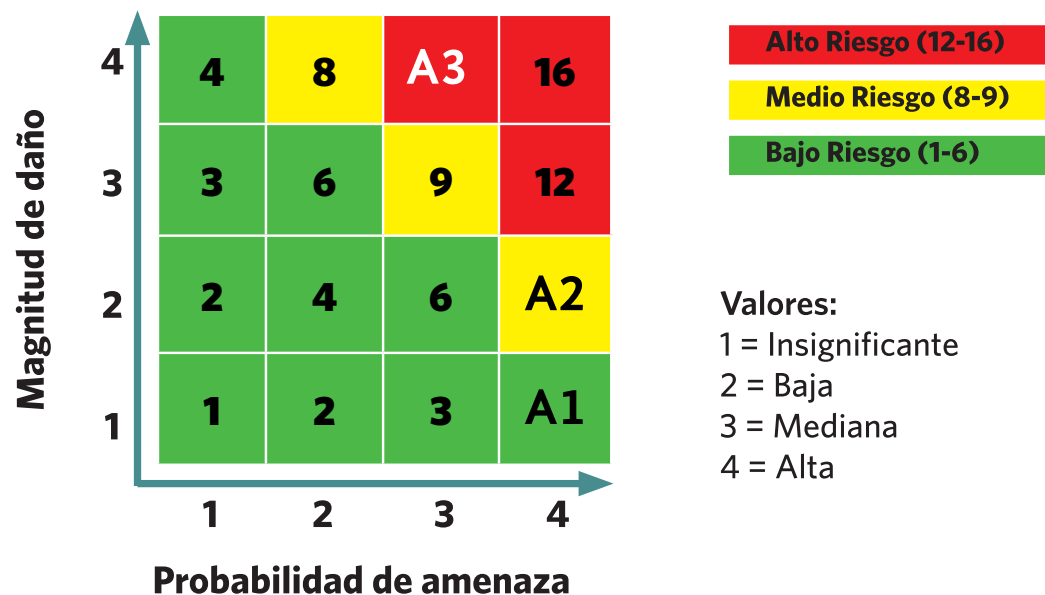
Magnitud de daño

| | | | | |
|---|---|---|---|---|
| 4 | 4 | 8 | A3 | 16 |
| 3 | 3 | 6 | 9 | 12 |
| 2 | 2 | 4 | 6 | A2 |
| 1 | 1 | 2 | 3 | A1 |
| | 1 | 2 | 3 | 4 |

Probabilidad de amenaza

Alto Riesgo (12-16)
Medio Riesgo (8-9)
Bajo Riesgo (1-6)

Valores:
1 = Insignificante
2 = Baja
3 = Mediana
4 = Alta